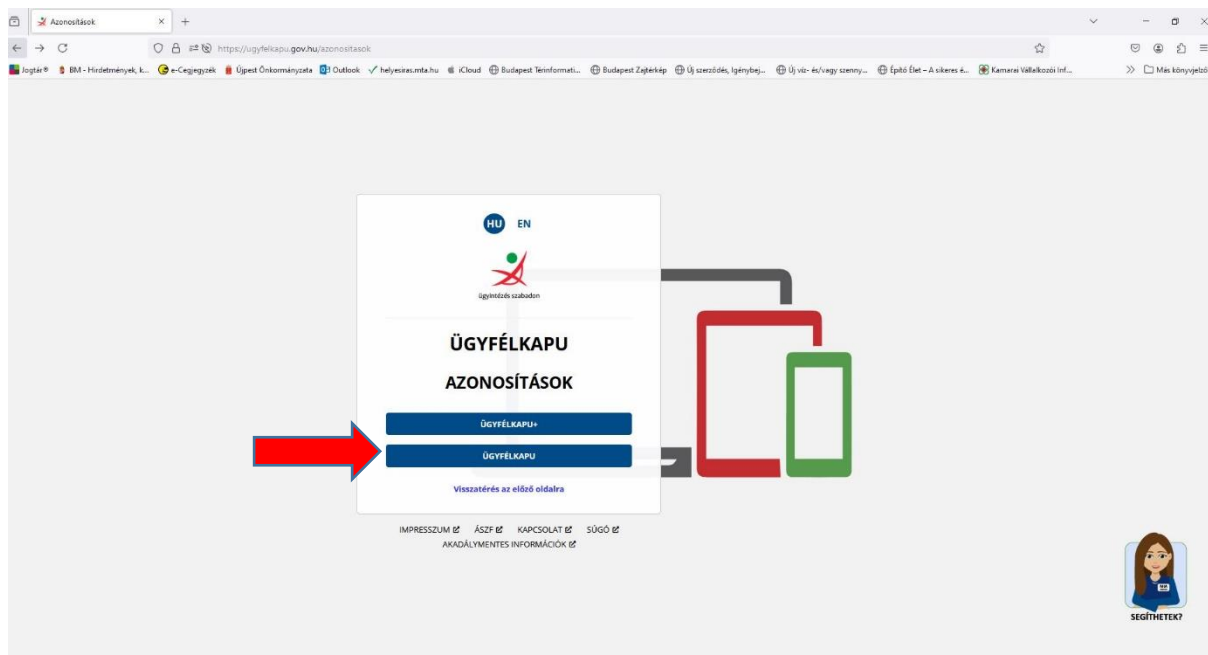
Azonosítások

https://ugyfelkapu.gov.hu/azonositasok

Jogtár® BM - Hirdetmények, k... e-Cegjegyzék Újpest Önkormányzata Outlook helyesiras.mta.hu iCloud Budapest Térinformati... Budapest Zajtérkép Új szerződés, Igénybej... Új víz- és/vagy szenny... Építő Élet – A sikeres é... Kamarai Vállalkozói Inf... Más könyvjelzők

HU EN

ügyintézés szabadon

ÜGYFÉLKAPU

AZONOSÍTÁSOK

ÜGYFÉLKAPU+

ÜGYFÉLKAPU

Visszatérés az előző oldalra

IMPRESSZUM ÁSZF KAPCSOLAT SÚGÓ
AKADÁLYMENTES INFORMÁCIÓK

SEGÍTHETEK?